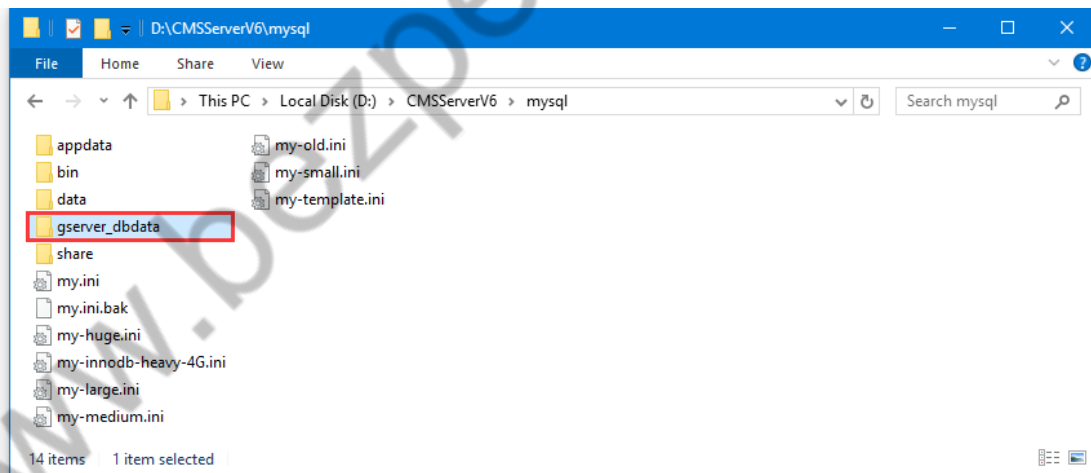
D:\CMSServerV6\mysql

File Home Share View

This PC > Local Disk (D:) > CMSServerV6 > mysql

Search mysql

appdata
bin
data
gserver_dbdata
share
my.ini
my.ini.bak
my-huge.ini
my-innodb-heavy-4G.ini
my-large.ini
my-medium.ini

my-old.ini
my-small.ini
my-template.ini

14 items 1 item selected

w.bezpe